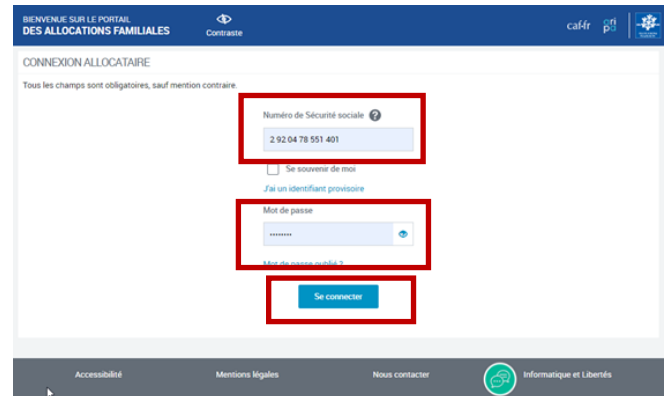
BIENVENUE SUR LE PORTAIL
DES ALLOCATIONS FAMILIALES

Contraste

caf·fr

CONNEXION ALLOCATAIRE

Tous les champs sont obligatoires, sauf mention contraire.

Numéro de Sécurité sociale

2 92 04 78 551 401

Se souvenir de moi

J'ai un identifiant provisoire

Mot de passe

••••••••

Mot de passe oublié ?

Se connecter

Accessibilité

Mentions légales

Nous contacter

Informatique et Libertés